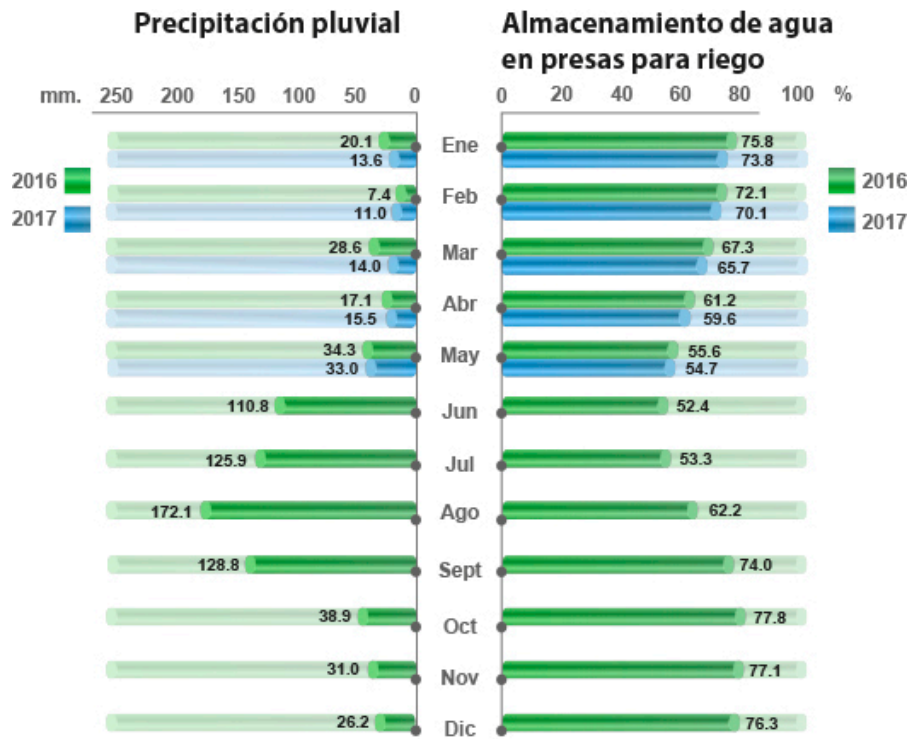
Precipitación pluvial

Almacenamiento de agua en presas para riego

mm. 250 200 150 100 50 0

0 20 40 60 80 100 %

2016
2017

2016
2017

| Precipitación pluvial | Mes | Almacenamiento de agua |
|---|---|---|
| 20.1 | Ene | 75.8 |
| 13.6 | | 73.8 |
| 7.4 | Feb | 72.1 |
| 11.0 | | 70.1 |
| 28.6 | Mar | 67.3 |
| 14.0 | | 65.7 |
| 17.1 | Abr | 61.2 |
| 15.5 | | 59.6 |
| 34.3 | May | 55.6 |
| 33.0 | | 54.7 |
| 110.8 | Jun | 52.4 |
| 125.9 | Jul | 53.3 |
| 172.1 | Ago | 62.2 |
| 128.8 | Sept | 74.0 |
| 38.9 | Oct | 77.8 |
| 31.0 | Nov | 77.1 |
| 26.2 | Dic | 76.3 |